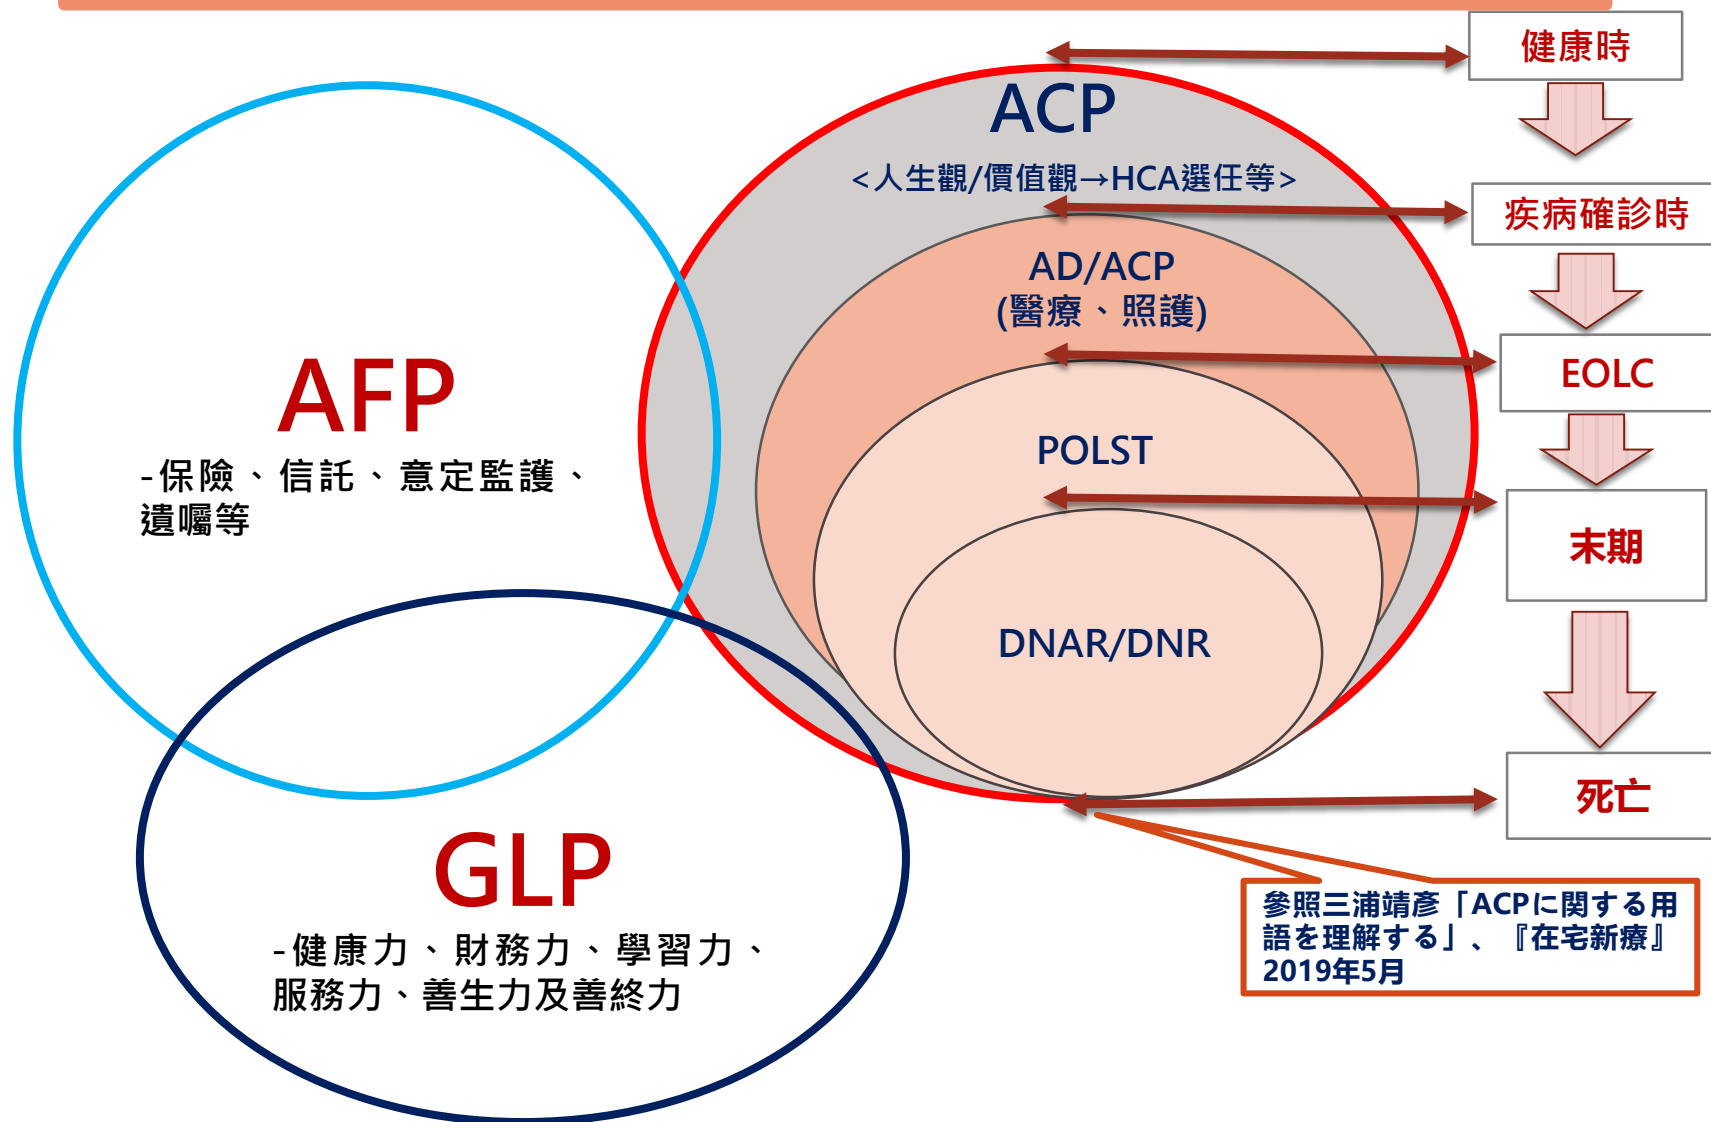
AFP
-保險、信託、意定監護、遺囑等

ACP
<人生觀/價值觀→HCA選任等>

AD/ACP
(醫療、照護)

POLST

DNAR/DNR

GLP
-健康力、財務力、學習力、服務力、善生力及善終力

健康時

疾病確診時

EOLC

末期

死亡

參照三浦靖彥「ACPに関する用語を理解する」、『在宅新療』2019年5月